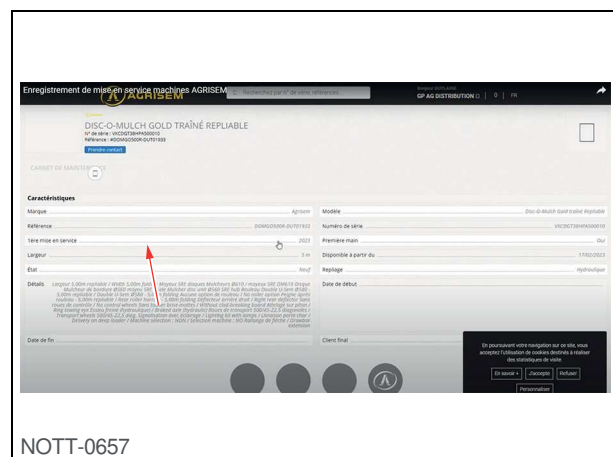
Enregistrement de mise en service machines AGRISEM

AGRISEM

Recherchez par n° de série, références...

GP AG DISTRIBUTION | FR

DISC-O-MULCH GOLD TRAÎNÉ REPLIABLE

N° de série : VXCDGT38HPA500010

Référence : KDOMGD500R-OUT01933

Prendre contact

CARNET DE MAINTENANCE

Caractéristiques

| | | | |
|---|---|---|---|
| Marque | Agrisem | Modèle | Disc-O-Mulch Gold traîné Repliable |
| Référence | DOMGD500R-OUT01933 | Numéro de série | VXCDGT38HPA500010 |
| 1ère mise en service | 2023 | Première main | Oui |
| Largeur | 5 m | Disponible à partir du | 17/02/2023 |
| Etat | Neuf | Repliage | Hydraulique |
| Détails | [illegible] | Date de début | |
| Date de fin | | Client final | |

En poursuivant votre navigation sur ce site, vous acceptez l'utilisation de cookies destinés à réaliser des statistiques de visite.

En savoir + | J'accepte | Refuser | Personnaliser

NOTT-0657